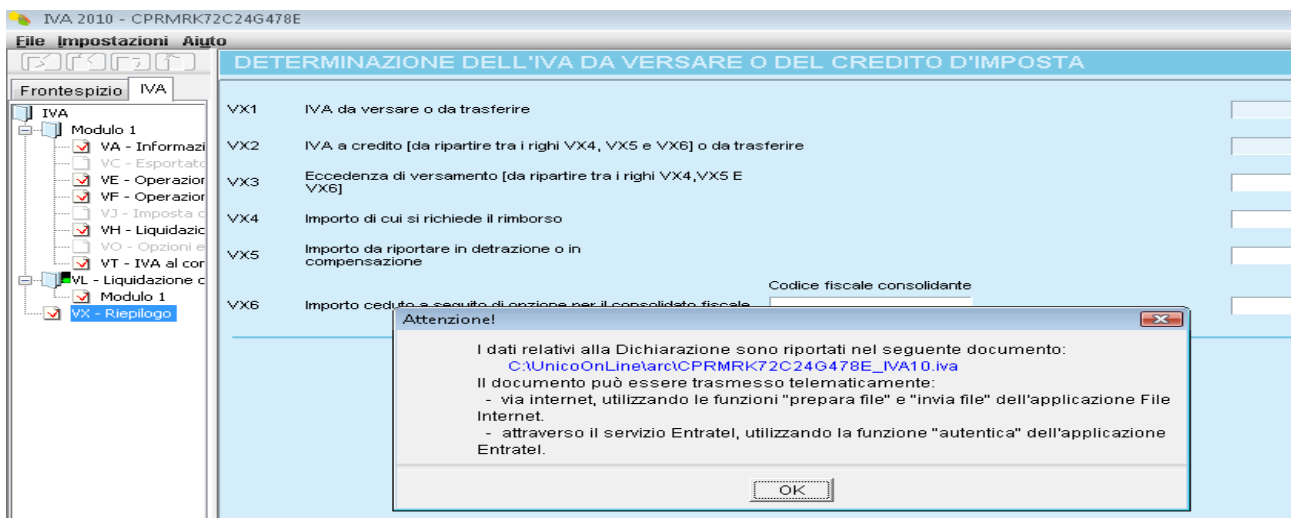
IVA 2010 - CPRMRK72C24G478E

File Impostazioni Aiuto

Frontespizio IVA

IVA
Modulo 1
VA - Informazi
VC - Esportato
VE - Operazior
VF - Operazior
VJ - Imposta c
VH - Liquidazic
VO - Opzioni e
VT - IVA al cor
VL - Liquidazione c
Modulo 1
VX - Riepilogo

DETERMINAZIONE DELL'IVA DA VERSARE O DEL CREDITO D'IMPOSTA

VX1 IVA da versare o da trasferire

VX2 IVA a credito [da ripartire tra i righi VX4, VX5 e VX6] o da trasferire

VX3 Eccedenza di versamento [da ripartire tra i righi VX4,VX5 E VX6]

VX4 Importo di cui si richiede il rimborso

VX5 Importo da riportare in detrazione o in compensazione

Codice fiscale consolidante

VX6 Importo ceduto a seguito di opzione per il consolidato fiscale

Attenzione!

I dati relativi alla Dichiarazione sono riportati nel seguente documento:
C:\UnicoOnLine\arc\CPRMRK72C24G478E_IVA10.iva
Il documento può essere trasmesso telematicamente:
- via internet, utilizzando le funzioni "prepara file" e "invia file" dell'applicazione File Internet.
- attraverso il servizio Entratel, utilizzando la funzione "autentica" dell'applicazione Entratel.

OK